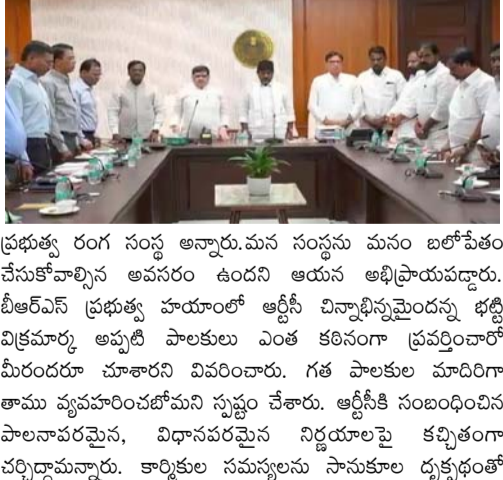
ప్రభుత్వ రంగ సంస్థ అన్నారు.మన సంస్థను మనం బలోపేతం చేసుకోవాల్సిన అవసరం ఉందని ఆయన అభిప్రాయపడ్డారు. బీఆర్ఎస్ ప్రభుత్వ హయాంలో ఆర్టీసీ చిన్నాభిన్నమైందన్న భట్టి విక్రమార్క అప్పటి పాలకులు ఎంత కఠినంగా ప్రవర్తించారో మీరందరూ చూశారని వివరించారు. గత పాలకుల మాదిరిగా తాము వ్యవహరించబోమని స్పష్టం చేశారు. ఆర్టీసీకి సంబంధించిన పాలనాపరమైన, విధానపరమైన నిర్ణయాలపై కచ్చితంగా చర్చిద్దామన్నారు. కార్మికుల సమస్యలను సానుకూల దృక్పథంతో